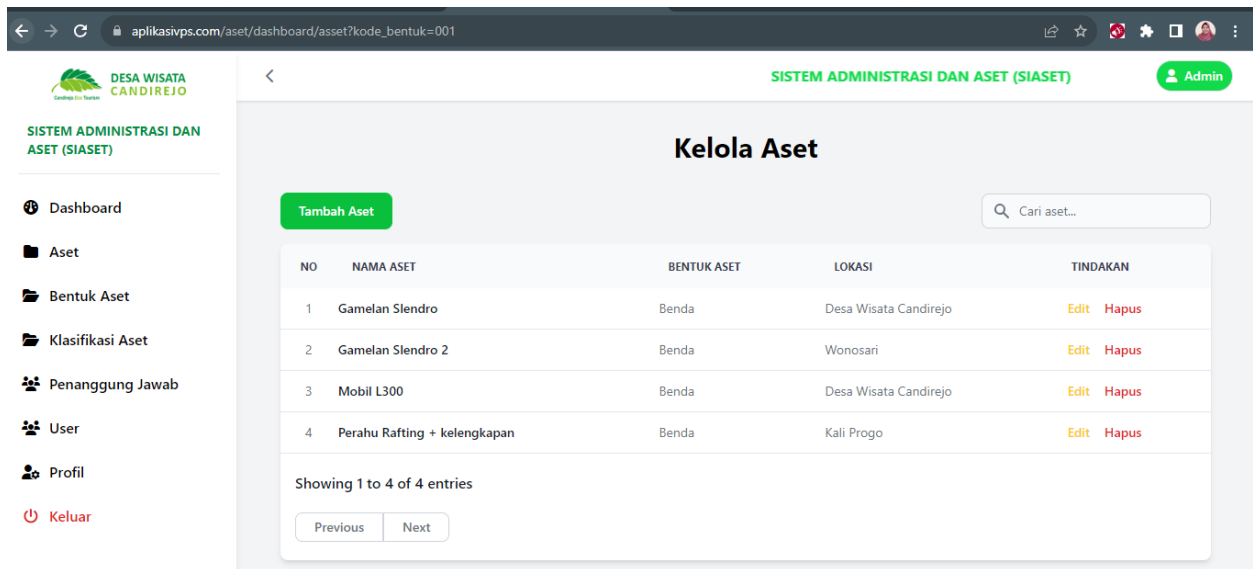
aplikasivps.com/aset/dashboard/asset?kode_bentuk=001

DESA WISATA CANDIREJO
Candirejo Eco Tourism

SISTEM ADMINISTRASI DAN ASET (SIASET)

Dashboard
Aset
Bentuk Aset
Klasifikasi Aset
Penanggung Jawab
User
Profil
Keluar

SISTEM ADMINISTRASI DAN ASET (SIASET)
Admin

Kelola Aset

Tambah Aset
Cari aset...

| NO | NAMA ASET | BENTUK ASET | LOKASI | TINDAKAN |
|---|---|---|---|---|
| 1 | Gamelan Slendro | Benda | Desa Wisata Candirejo | Edit Hapus |
| 2 | Gamelan Slendro 2 | Benda | Wonosari | Edit Hapus |
| 3 | Mobil L300 | Benda | Desa Wisata Candirejo | Edit Hapus |
| 4 | Perahu Rafting + kelengkapan | Benda | Kali Progo | Edit Hapus |

Showing 1 to 4 of 4 entries

Previous
Next